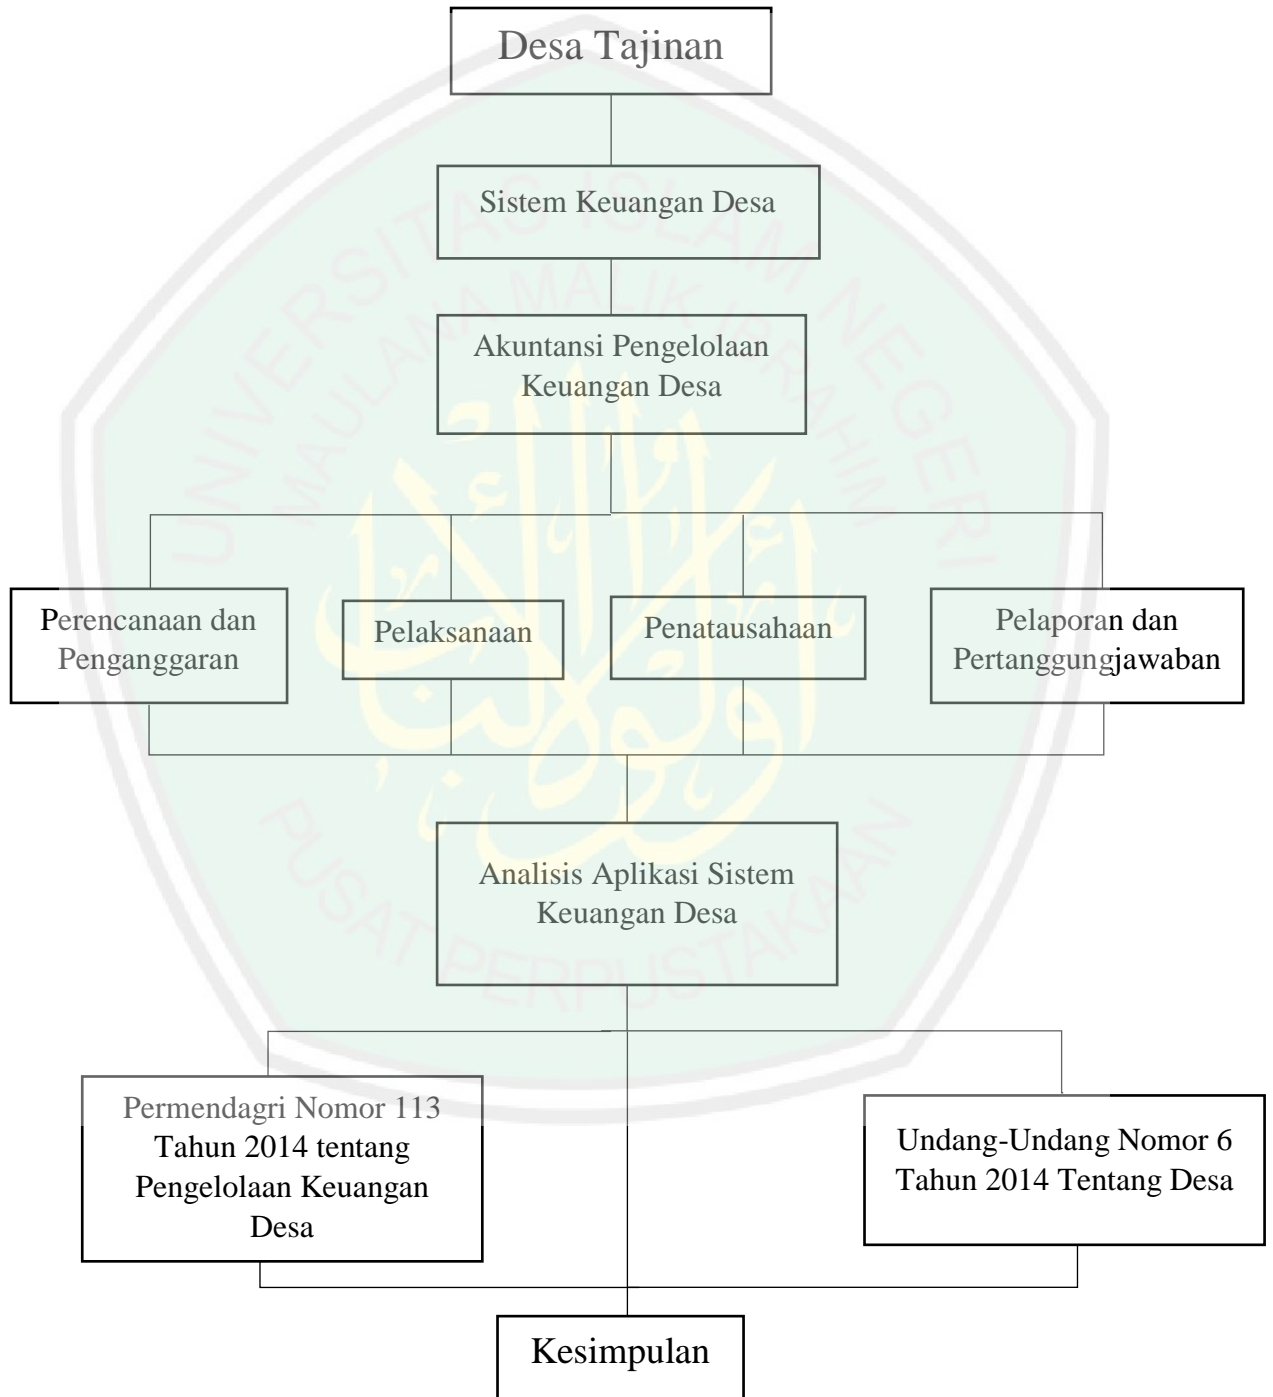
Desa Tajinan

Sistem Keuangan Desa

Akuntansi Pengelolaan Keuangan Desa

Perencanaan dan Penganggaran

Pelaksanaan

Penatausahaan

Pelaporan dan Pertanggungjawaban

Analisis Aplikasi Sistem Keuangan Desa

Permendagri Nomor 113 Tahun 2014 tentang Pengelolaan Keuangan Desa

Undang-Undang Nomor 6 Tahun 2014 Tentang Desa

Kesimpulan

UNIVERSITAS ISLAM NEGERI MAULANA MALIK IBRAHIM

PUSAT PERPUSTAKAAN